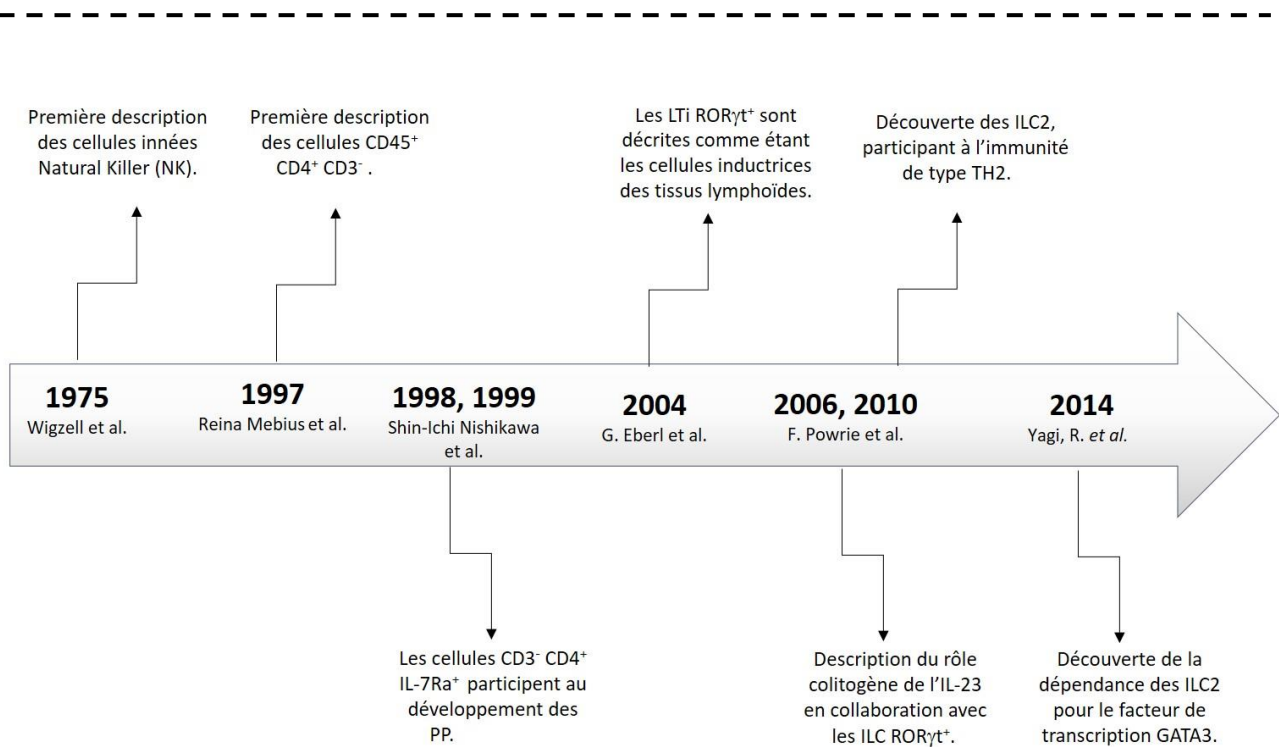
Première description des cellules innées Natural Killer (NK).

Première description des cellules CD45$^+$ CD4$^+$ CD3$^-$ .

Les LTi ROR$\gamma$t$^+$ sont décrites comme étant les cellules inductrices des tissus lymphoïdes.

Découverte des ILC2, participant à l'immunité de type TH2.

1975
Wigzell et al.

1997
Reina Mebius et al.

1998, 1999
Shin-Ichi Nishikawa et al.

2004
G. Eberl et al.

2006, 2010
F. Powrie et al.

2014
Yagi, R. et al.

Les cellules CD3$^-$ CD4$^+$ IL-7Ra$^+$ participent au développement des PP.

Description du rôle colitogène de l'IL-23 en collaboration avec les ILC ROR$\gamma$t$^+$.

Découverte de la dépendance des ILC2 pour le facteur de transcription GATA3.